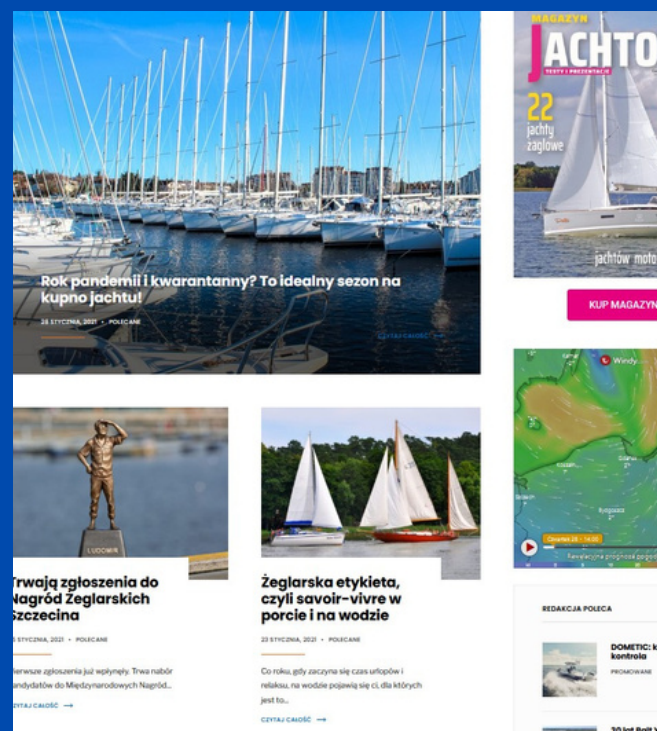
Rok pandemii i kwarantanny? To idealny sezon na kupno jachtu!

28 STYCZNIA, 2021 • POLECANE

CZYTAJ CAŁOŚĆ →

MAGAZYN
JACHTO
TESTY I PREZENTACJE
22 jachty żaglowe
jachtów moto

KUP MAGAZYN

Windy

Czwartek 28 - 14:00

Rewelacyjna prognoza pogo

LUDOMIR

rwają zgłoszenia do Nagród Żeglarskich Szczecina

STYCZNIA, 2021 • POLECANE

ierwsze zgłoszenia już wpłynęły. Trwa nabór andydatów do Międzynarodowych Nagród...

ZYTAJ CAŁOŚĆ →

Żeglarska etykieta, czyli savoir-vivre w porcie i na wodzie

23 STYCZNIA, 2021 • POLECANE

Co roku, gdy zaczyna się czas urlopów i relaksu, na wodzie pojawią się ci, dla których jest to...

CZYTAJ CAŁOŚĆ →

REDAKCJA POLECA

DOMETIC: k kontrola

PROMOWANE

30 lat Bolt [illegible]